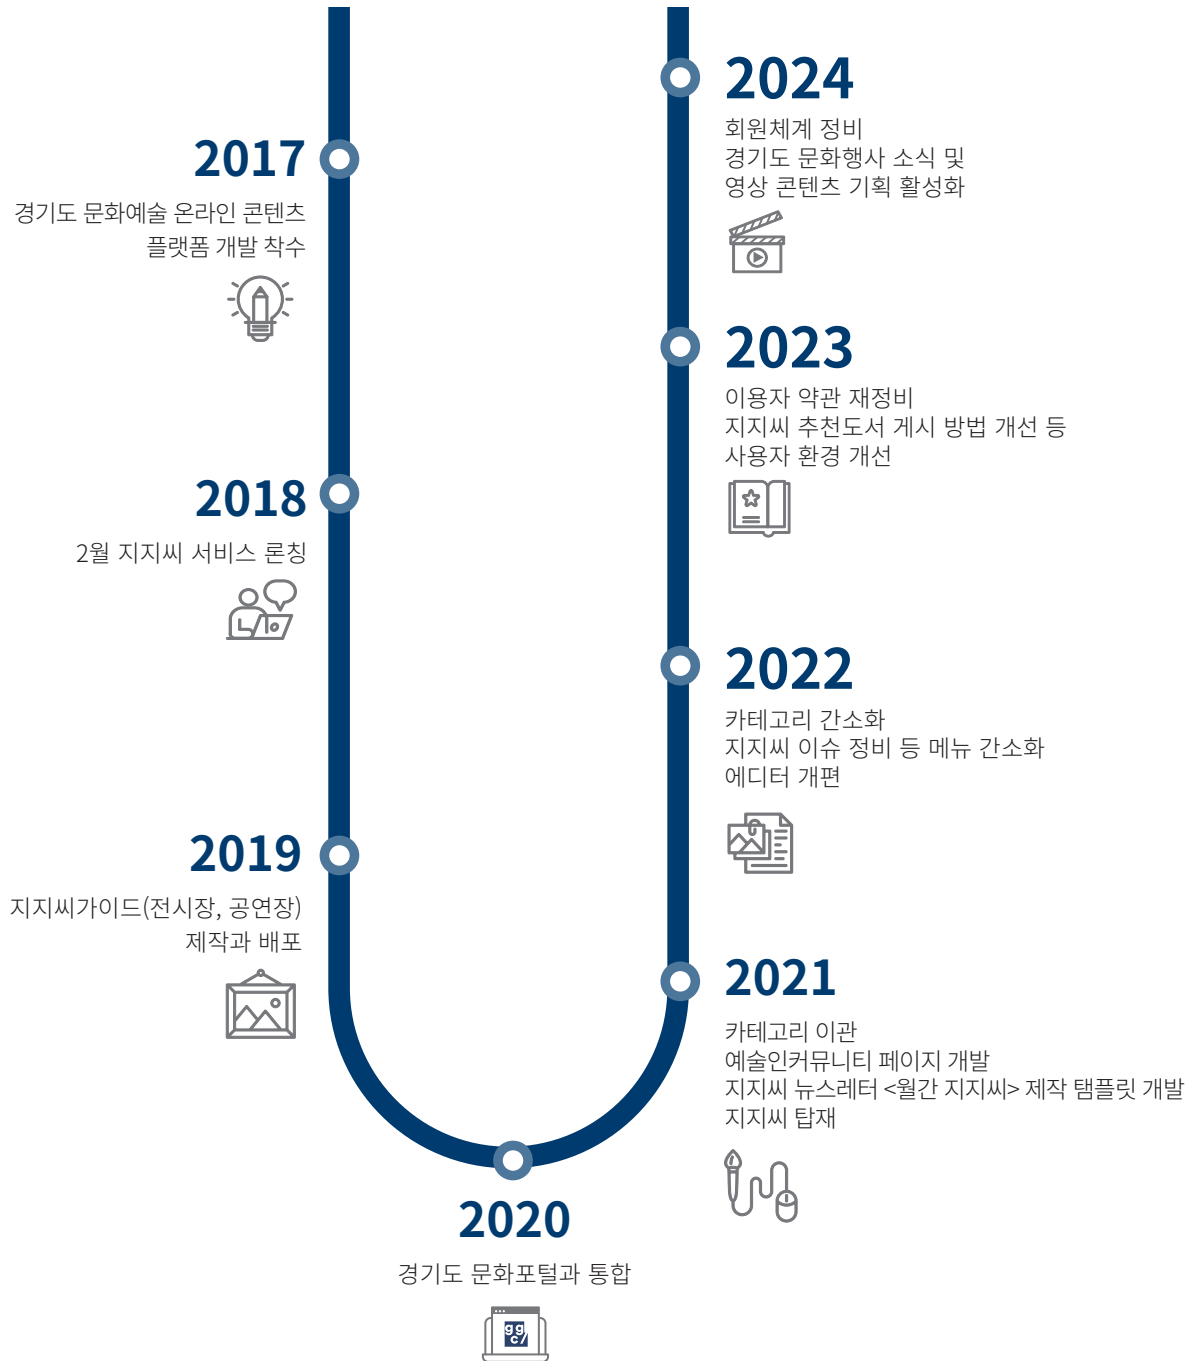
2017
경기도 문화예술 온라인 콘텐츠 플랫폼 개발 착수

2018
2월 지지씨 서비스 론칭

2019
지지씨가이드(전시장, 공연장) 제작과 배포

2020
경기도 문화포털과 통합

2021
카테고리 이관
예술인커뮤니티 페이지 개발
지지씨 뉴스레터 <월간 지지씨> 제작 탬플릿 개발
지지씨 탑재

2022
카테고리 간소화
지지씨 이슈 정비 등 메뉴 간소화
에디터 개편

2023
이용자 약관 재정비
지지씨 추천도서 게시 방법 개선 등
사용자 환경 개선

2024
회원체계 정비
경기도 문화행사 소식 및
영상 콘텐츠 기획 활성화